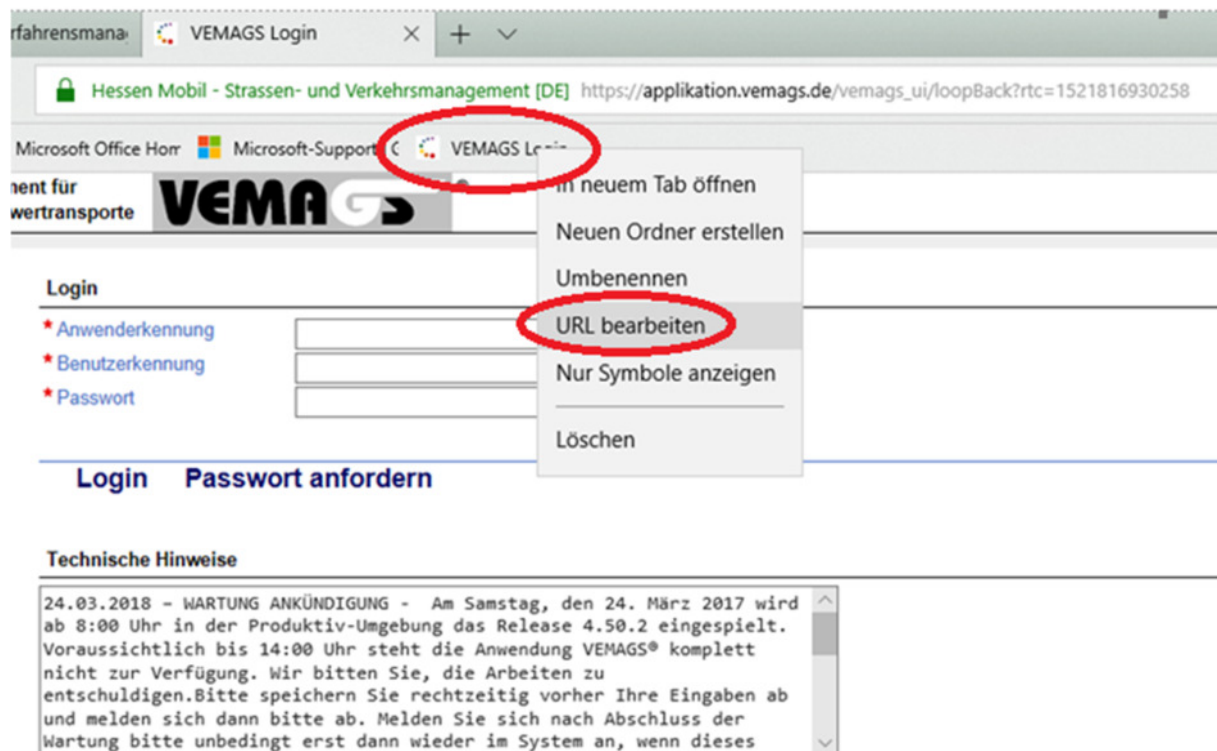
rfahrensmana VEMAGS Login × + ∨

Hessen Mobil - Strassen- und Verkehrsmanagement [DE] https://applikation.vemags.de/vemags_ui/loopBack?rtc=1521816930258

Microsoft Office Hom Microsoft-Support VEMAGS Login

nent für wertransporte VEMAGS

In neuem Tab öffnen
Neuen Ordner erstellen
Umbenennen
URL bearbeiten
Nur Symbole anzeigen
Löschen

Login

* Anwenderkennung
* Benutzerkennung
* Passwort

Login Passwort anfordern

Technische Hinweise

24.03.2018 - WARTUNG ANKÜNDIGUNG - Am Samstag, den 24. März 2017 wird ab 8:00 Uhr in der Produktiv-Umgebung das Release 4.50.2 eingespielt. Voraussichtlich bis 14:00 Uhr steht die Anwendung VEMAGS® komplett nicht zur Verfügung. Wir bitten Sie, die Arbeiten zu entschuldigen.Bitte speichern Sie rechtzeitig vorher Ihre Eingaben ab und melden sich dann bitte ab. Melden Sie sich nach Abschluss der Wartung bitte unbedingt erst dann wieder im System an, wenn dieses